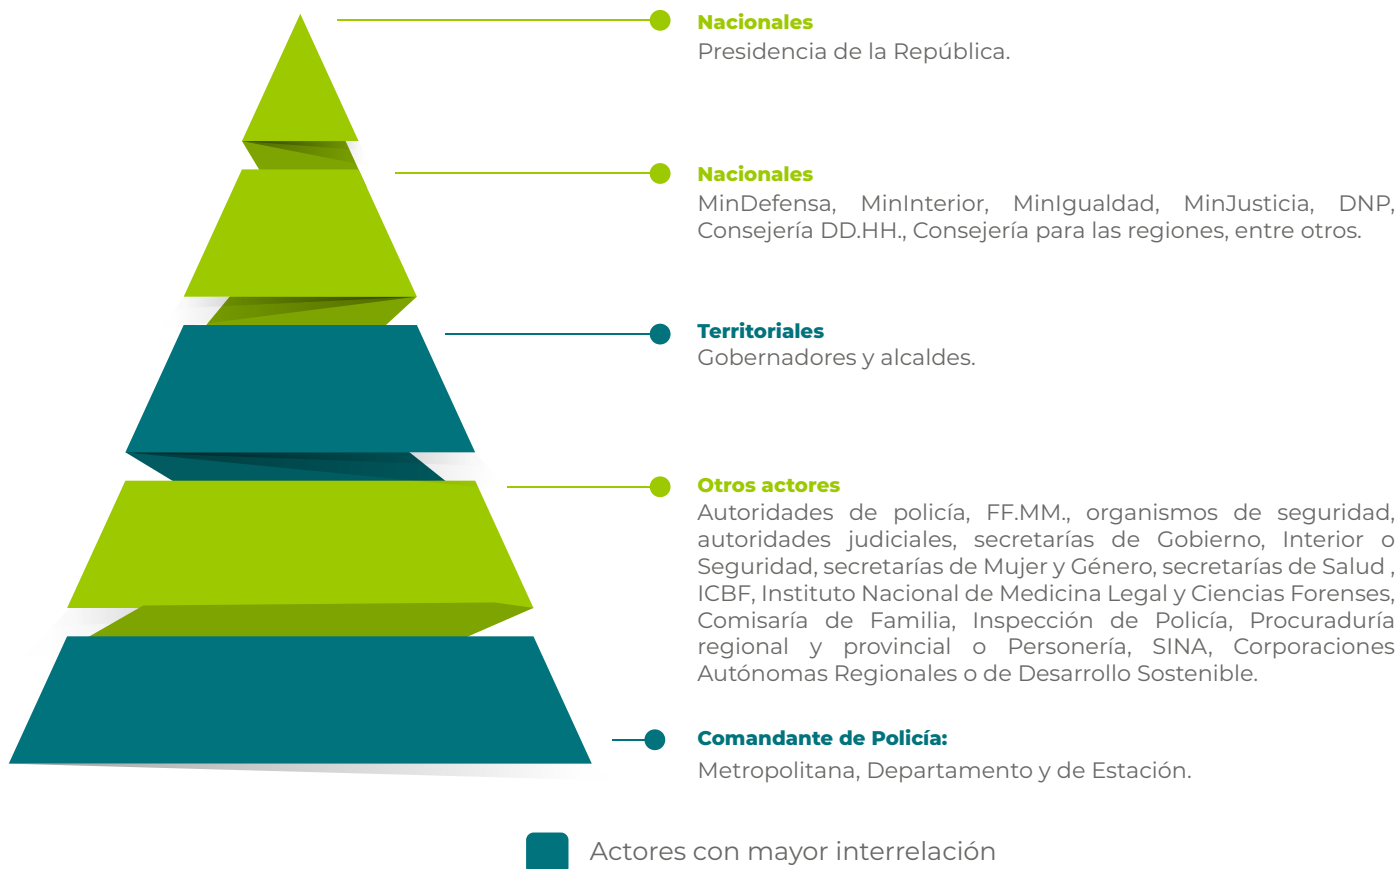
Nacionales
Presidencia de la República.

Nacionales
MinDefensa, MinInterior, MinIgualdad, MinJusticia, DNP, Consejería DD.HH., Consejería para las regiones, entre otros.

Territoriales
Gobernadores y alcaldes.

Otros actores
Autoridades de policía, FF.MM., organismos de seguridad, autoridades judiciales, secretarías de Gobierno, Interior o Seguridad, secretarías de Mujer y Género, secretarías de Salud , ICBF, Instituto Nacional de Medicina Legal y Ciencias Forenses, Comisaría de Familia, Inspección de Policía, Procuraduría regional y provincial o Personería, SINA, Corporaciones Autónomas Regionales o de Desarrollo Sostenible.

Comandante de Policía:
Metropolitana, Departamento y de Estación.

Actores con mayor interrelación